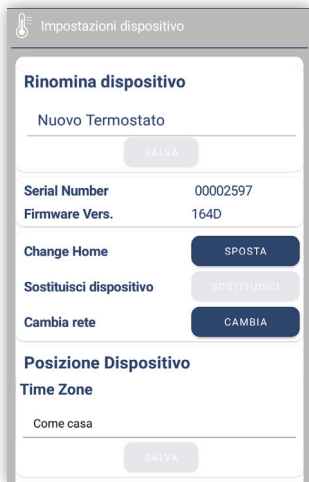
Impostazioni dispositivo

Rinomina dispositivo

Nuovo Termostato

SALVA

| Serial Number | 00002597 |
|---|---|
| Firmware Vers. | 164D |

Change Home SPOSTA

Sostituisci dispositivo SOSTITUISCI

Cambia rete CAMBIA

Posizione Dispositivo

Time Zone

Come casa

SALVA